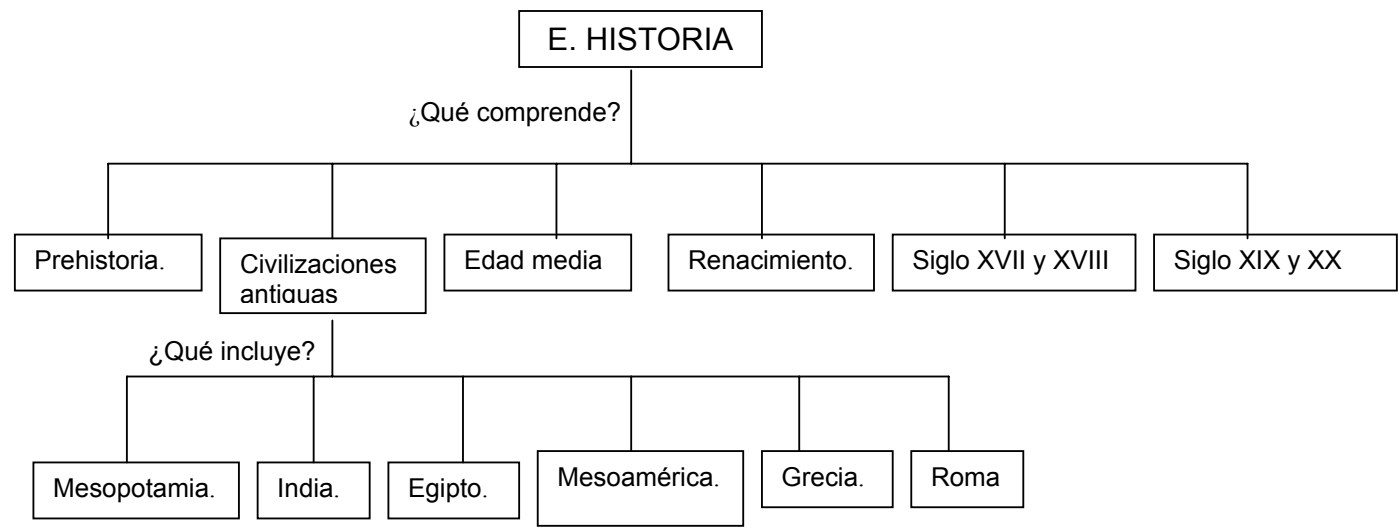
E. HISTORIA

¿Qué comprende?

Prehistoria.

Civilizaciones antiguas

Edad media

Renacimiento.

Siglo XVII y XVIII

Siglo XIX y XX

¿Qué incluye?

Mesopotamia.

India.

Egipto.

Mesoamérica.

Grecia.

Roma